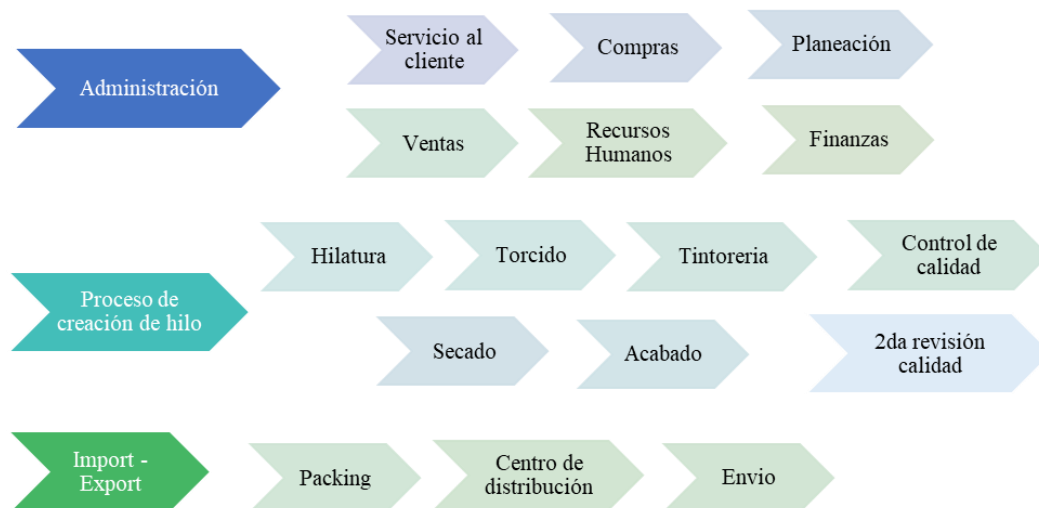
Administración

Servicio al cliente

Compras

Planeación

Ventas

Recursos Humanos

Finanzas

Proceso de creación de hilo

Hilatura

Torcido

Tintoreria

Control de calidad

Secado

Acabado

2da revisión calidad

Import - Export

Packing

Centro de distribución

Envio